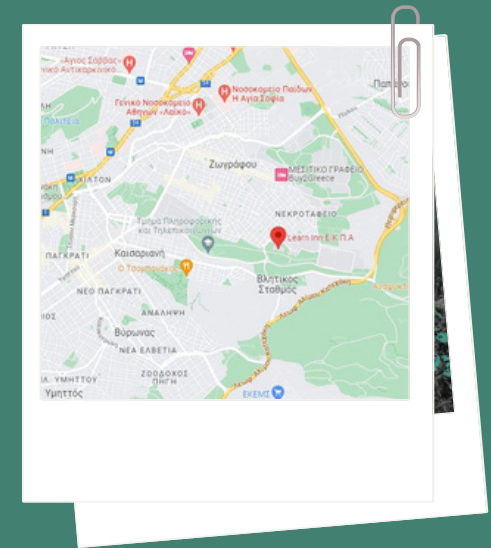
«Άγιος Σάββας»
Νοσοκομείο Αντικαρκινικό
Νοσοκομείο Παίδων Η Αγία Σοφία
Γενικό Νοσοκομείο Αθηνών «Λαϊκό»
Πολιτεία
Παπάγου
Ζωγράφου
ΜΕΣΙΤΙΚΟ ΓΡΑΦΕΙΟ Buy2Greece
ΙΛΙΣΙΑ
ΚΙΑΤΩΝ
ΝΕΚΡΟΤΑΦΕΙΟ
Τμήμα Πληροφορικής και Τηλεπικοινωνιών
Learn Inn Ε.Κ.Π.Α
ΠΑΓΚΡΑΤΙ
Καισαριανή
Ο Ταουκτσίκος
Βλητικός Σταθμός
ΝΕΟ ΠΑΓΚΡΑΤΙ
ΑΝΑΛΗΨΗ
Βύρωνας
ΝΕΑ ΕΛΒΕΤΙΑ
Λ. ΥΜΗΤΤΟΥ
ΖΩΟΔΟΧΟΣ ΠΗΓΗ
Υμηττός
ΕΚΕΜΣ